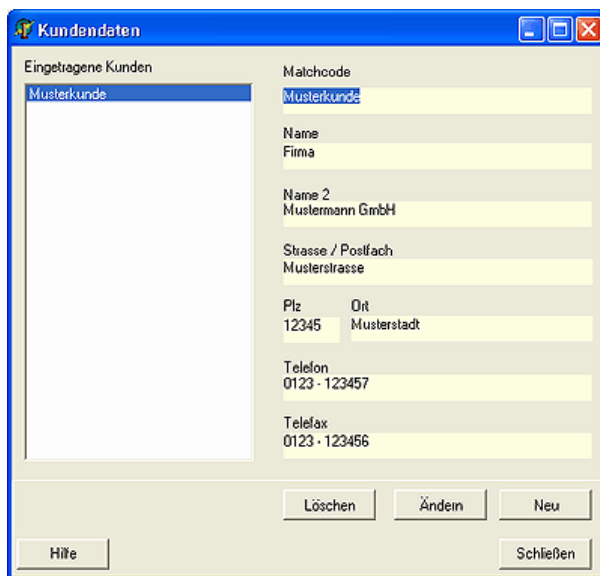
Kundendaten

Eingetragene Kunden

Musterkunde

Matchcode
Musterkunde

Name
Firma

Name 2
Mustermann GmbH

Strasse / Postfach
Musterstrasse

Plz
12345

Ort
Musterstadt

Telefon
0123 - 123457

Telefax
0123 - 123456

Löschen

Ändern

Neu

Hilfe

Schließen